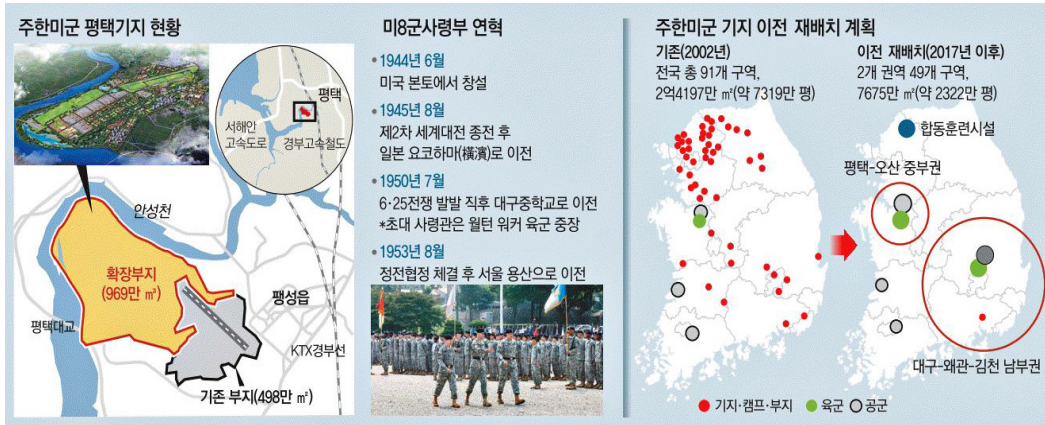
주한미군 평택기지 현황

평택
서해안 고속도로
경부고속철도
안성천
확장부지 (969만 ㎡)
팽성읍
평택대교
KTX경부선
기존 부지(498만 ㎡)

미8군사령부 연혁

• 1944년 6월
미국 본토에서 창설
• 1945년 8월
제2차 세계대전 종전 후 일본 요코하마(橫濱)로 이전
• 1950년 7월
6·25전쟁 발발 직후 대구중학교로 이전
*초대 사령관은 월턴 워커 육군 중장
• 1953년 8월
정전협정 체결 후 서울 용산으로 이전

주한미군 기지 이전 재배치 계획

기존(2002년)
전국 총 91개 구역, 2억4197만 ㎡(약 7319만 평)

이전 재배치(2017년 이후)
2개 권역 49개 구역, 7675만 ㎡(약 2322만 평)

합동훈련시설
평택-오산 중부권
대구-왜관-김천 남부권

기지·캠프·부지 육군 공군